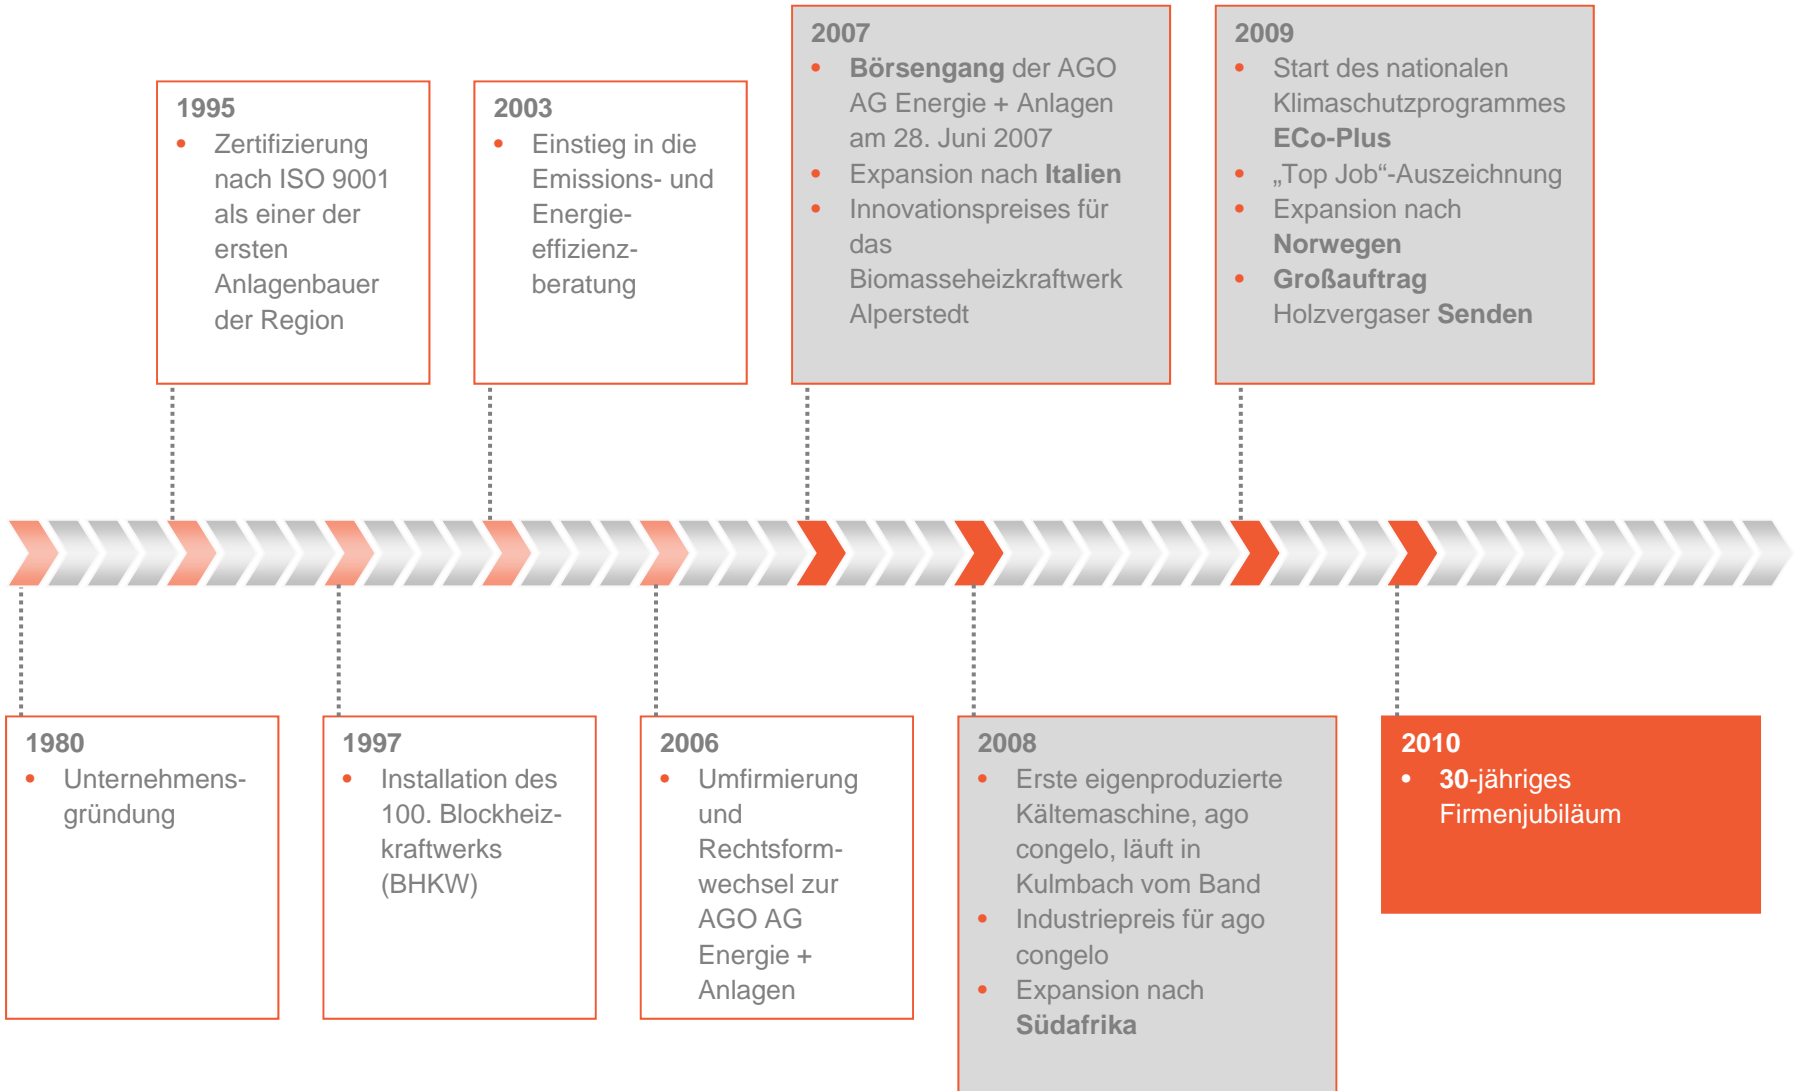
1995
• Zertifizierung nach ISO 9001 als einer der ersten Anlagenbauer der Region

2003
• Einstieg in die Emissions- und Energieeffizienzberatung

2007
• Börsengang der AGO AG Energie + Anlagen am 28. Juni 2007
• Expansion nach Italien
• Innovationspreises für das Biomasseheizkraftwerk Alperstedt

2009
• Start des nationalen Klimaschutzprogrammes ECo-Plus
• „Top Job“-Auszeichnung
• Expansion nach Norwegen
• Großauftrag Holzvergaser Senden

1980
• Unternehmensgründung

1997
• Installation des 100. Blockheizkraftwerks (BHKW)

2006
• Umfirmierung und Rechtsformwechsel zur AGO AG Energie + Anlagen

2008
• Erste eigenproduzierte Kältemaschine, ago congelo, läuft in Kulmbach vom Band
• Industriepreis für ago congelo
• Expansion nach Südafrika

2010
• 30-jähriges Firmenjubiläum